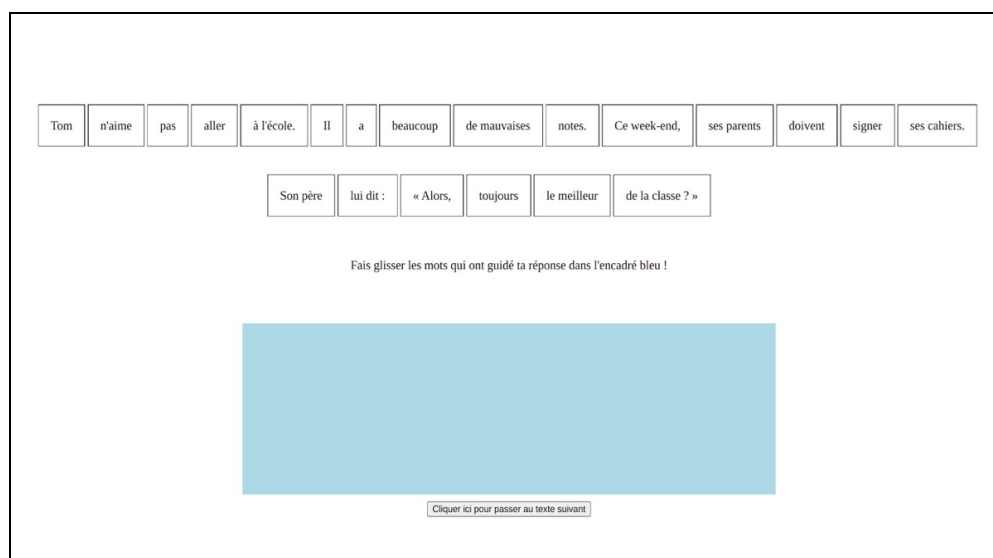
Tom n'aime pas aller à l'école. Il a beaucoup de mauvaises notes. Ce week-end, ses parents doivent signer ses cahiers.

Son père lui dit : « Alors, toujours le meilleur de la classe ? »

Fais glisser les mots qui ont guidé ta réponse dans l'encadré bleu !

Cliquer ici pour passer au texte suivant